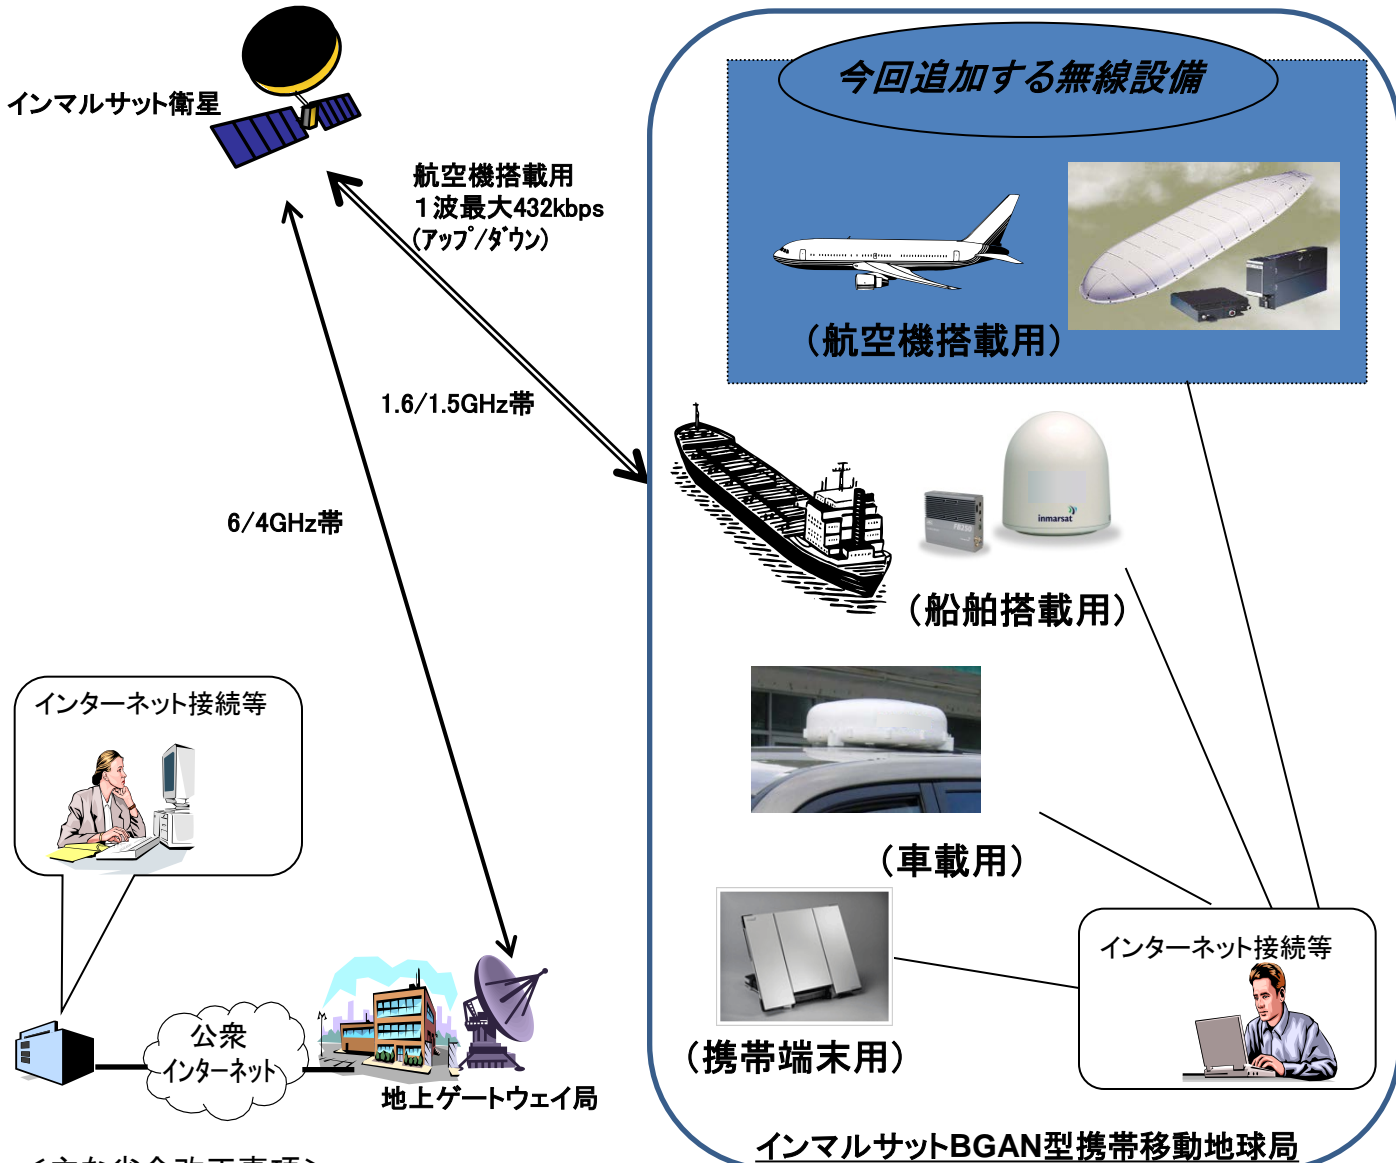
インマルサット衛星

航空機搭載用
１波最大432kbps
(ｱｯﾌﾟ/ﾀﾞｳﾝ)

1.6/1.5GHz帯

6/4GHz帯

今回追加する無線設備

（航空機搭載用）

inmarsat

（船舶搭載用）

（車載用）

（携帯端末用）

インターネット接続等

インターネット接続等

公衆
インターネット

地上ゲートウェイ局

インマルサットBGAN型携帯移動地球局

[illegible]